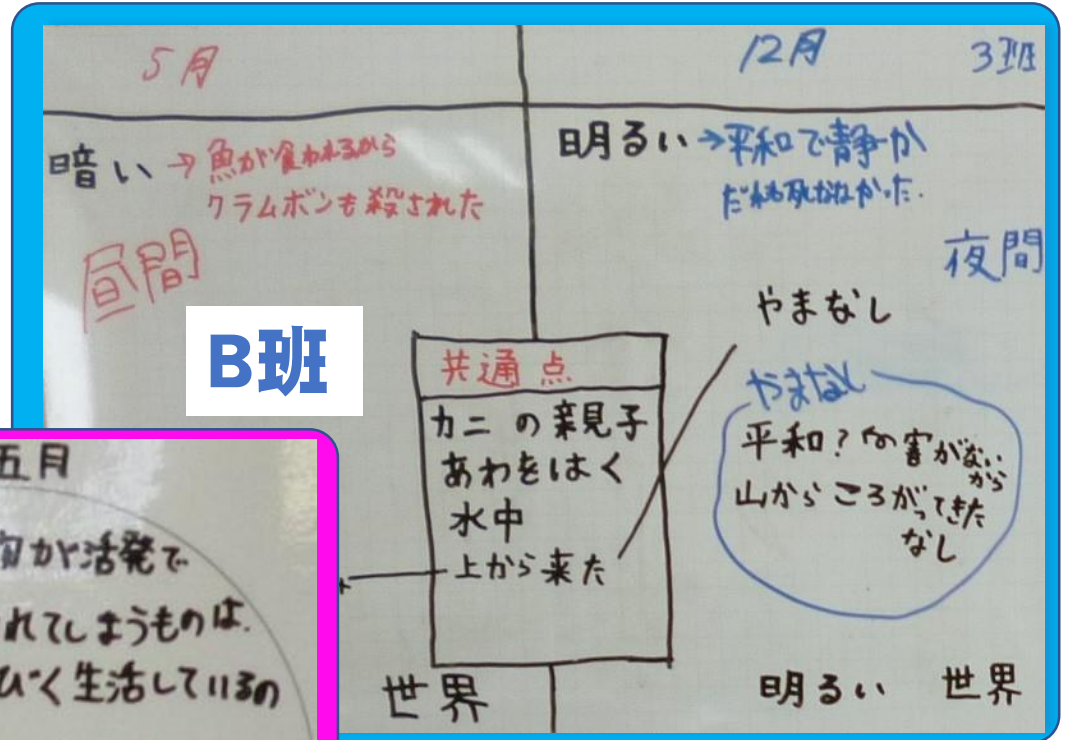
5月

12月

3班

暗い → 魚が食われるから クラムボンも殺された

昼間

明るい → 平和で静か だれも死ななかった.

夜間

B班

やまなし

共通点

カニの親子
あわをはく
水中
上から来た

やまなし
平和? 危害がないから
山からころがってきた
なし

世界

明るい 世界

五月

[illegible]物が活発で

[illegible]れてしまうものは.

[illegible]びく生活しているの